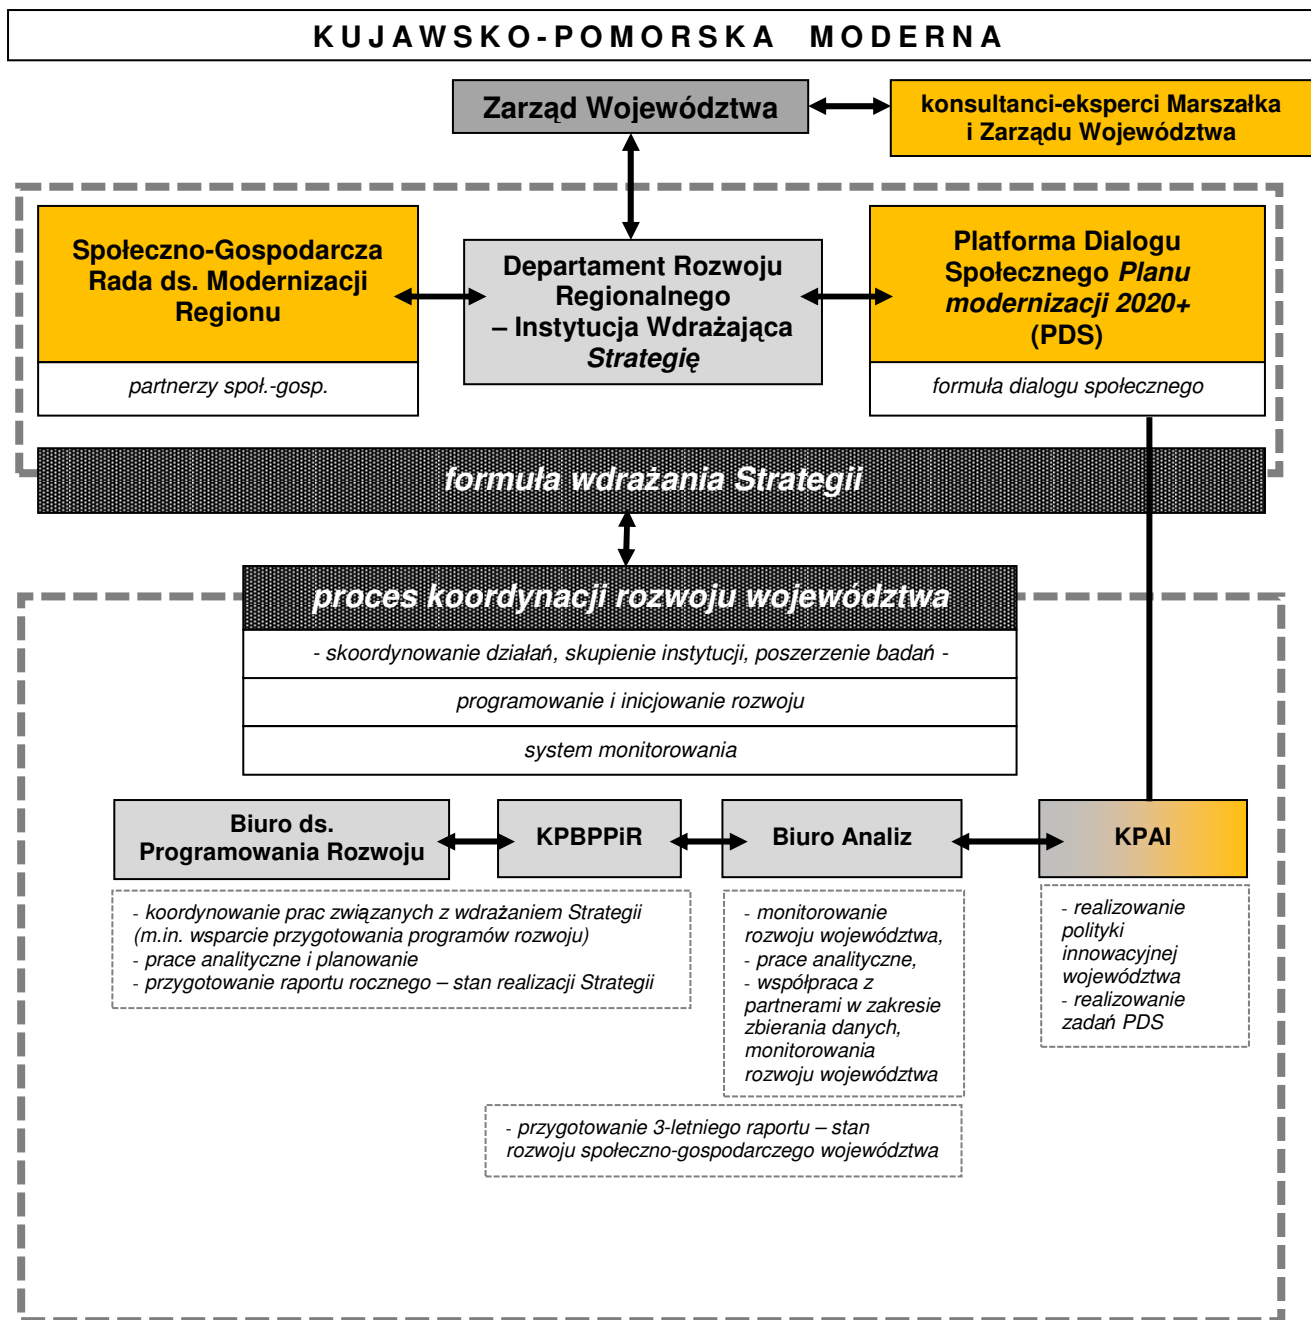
KUJAWSKO-POMORSKA MODERNA

Zarząd Województwa

konsultanci-eksperci Marszałka i Zarządu Województwa

Społeczno-Gospodarcza Rada ds. Modernizacji Regionu

partnerzy społ.-gosp.

Departament Rozwoju Regionalnego – Instytucja Wdrażająca *Strategię*

Platforma Dialogu Społecznego *Planu modernizacji 2020+* (PDS)

formuła dialogu społecznego

formuła wdrażania Strategii

proces koordynacji rozwoju województwa

- skoordynowanie działań, skupienie instytucji, poszerzenie badań -

programowanie i inicjowanie rozwoju

system monitorowania

Biuro ds. Programowania Rozwoju

KPBPPiR

Biuro Analiz

KPAI

- koordynowanie prac związanych z wdrażaniem Strategii (m.in. wsparcie przygotowania programów rozwoju)
- prace analityczne i planowanie
- przygotowanie raportu rocznego – stan realizacji Strategii

- monitorowanie rozwoju województwa,
- prace analityczne,
- współpraca z partnerami w zakresie zbierania danych, monitorowania rozwoju województwa

- realizowanie polityki innowacyjnej województwa
- realizowanie zadań PDS

- przygotowanie 3-letniego raportu – stan rozwoju społeczno-gospodarczego województwa